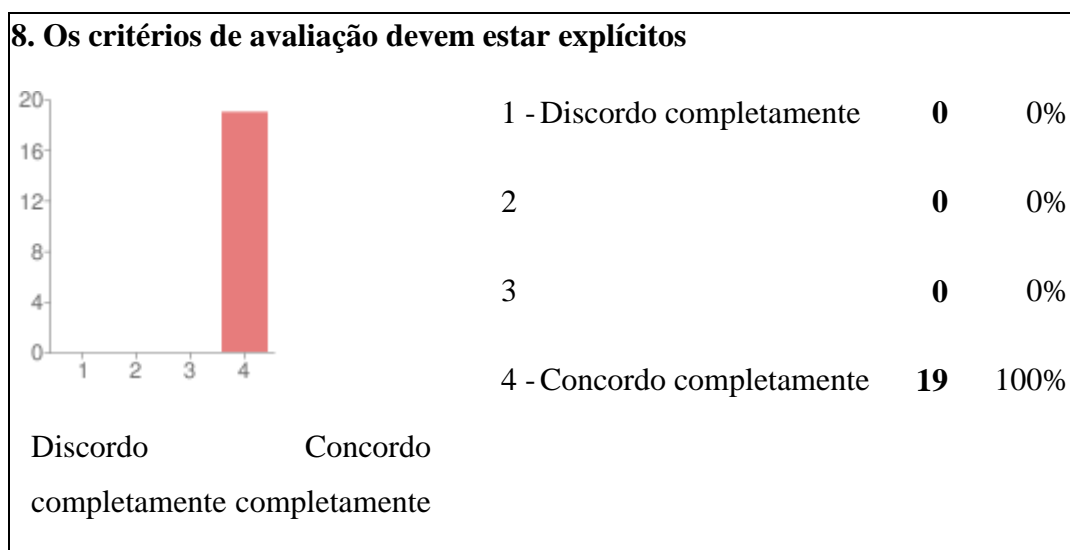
**8. Os critérios de avaliação devem estar explícitos**

20
16
12
8
4
0
1 2 3 4

Discordo completamente Concordo completamente

| | | |
|---|---|---|
| 1 - Discordo completamente | **0** | 0% |
| 2 | **0** | 0% |
| 3 | **0** | 0% |
| 4 - Concordo completamente | **19** | 100% |